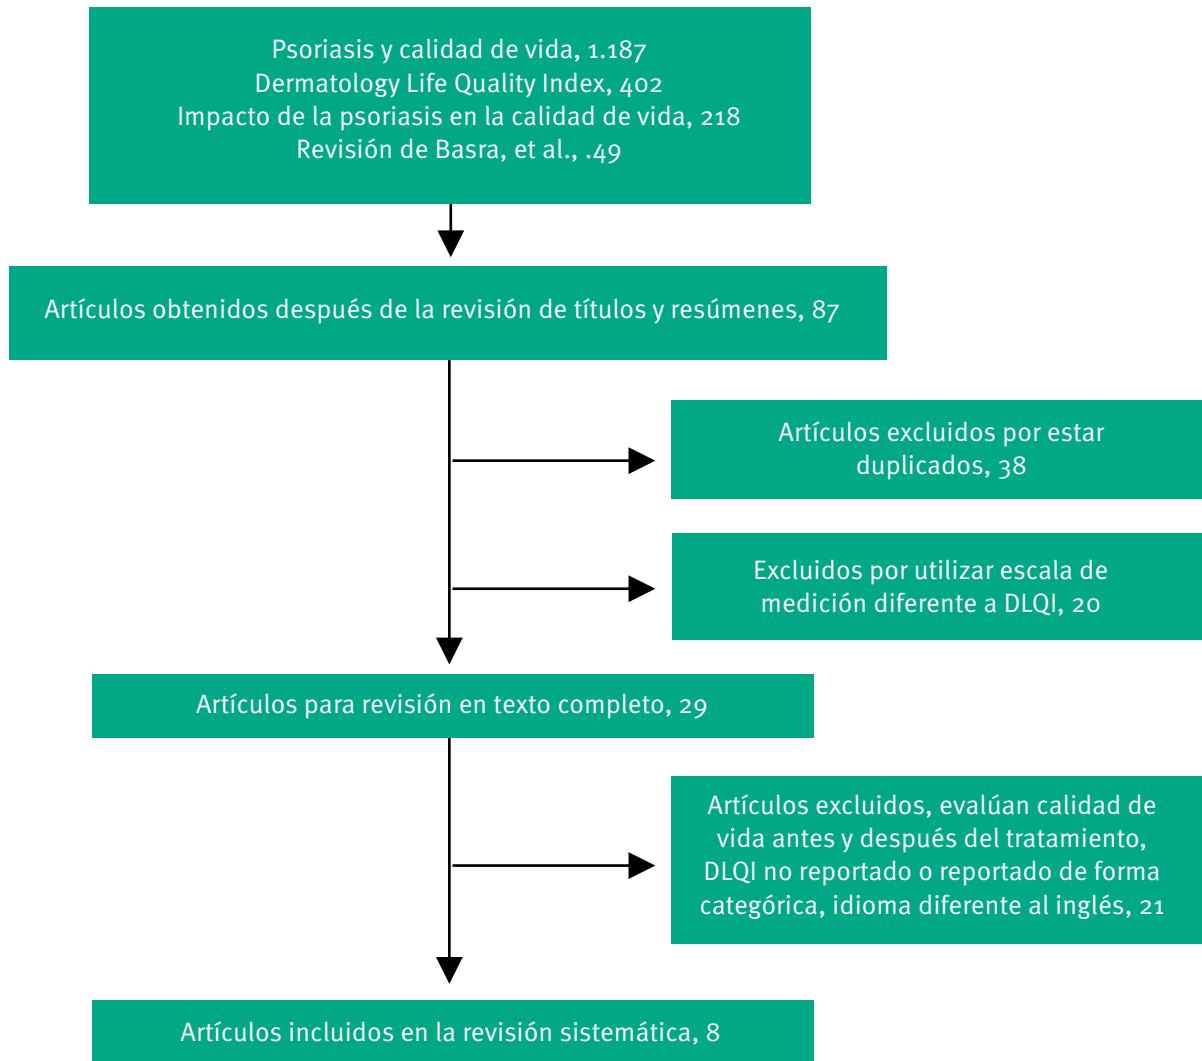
Psoriasis y calidad de vida, 1.187
Dermatology Life Quality Index, 402
Impacto de la psoriasis en la calidad de vida, 218
Revisión de Basra, et al., .49

Artículos obtenidos después de la revisión de títulos y resúmenes, 87

Artículos excluidos por estar duplicados, 38

Excluidos por utilizar escala de medición diferente a DLQI, 20

Artículos para revisión en texto completo, 29

Artículos excluidos, evalúan calidad de vida antes y después del tratamiento, DLQI no reportado o reportado de forma categórica, idioma diferente al inglés, 21

Artículos incluidos en la revisión sistemática, 8